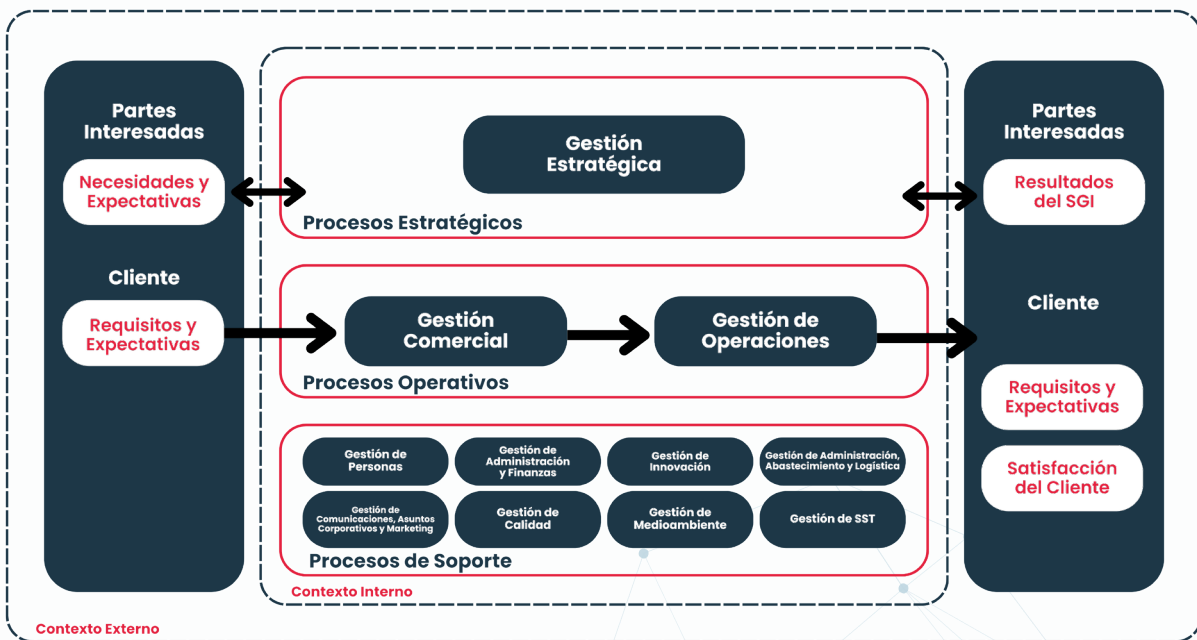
Partes Interesadas

Necesidades y Expectativas

Cliente

Requisitos y Expectativas

Gestión Estratégica

Procesos Estratégicos

Gestión Comercial

Gestión de Operaciones

Procesos Operativos

Gestión de Personas

Gestión de Administración y Finanzas

Gestión de Innovación

Gestión de Administración, Abastecimiento y Logística

Gestión de Comunicaciones, Asuntos Corporativos y Marketing

Gestión de Calidad

Gestión de Medioambiente

Gestión de SST

Procesos de Soporte

Contexto Interno

Partes Interesadas

Resultados del SGI

Cliente

Requisitos y Expectativas

Satisfacción del Cliente

Contexto Externo